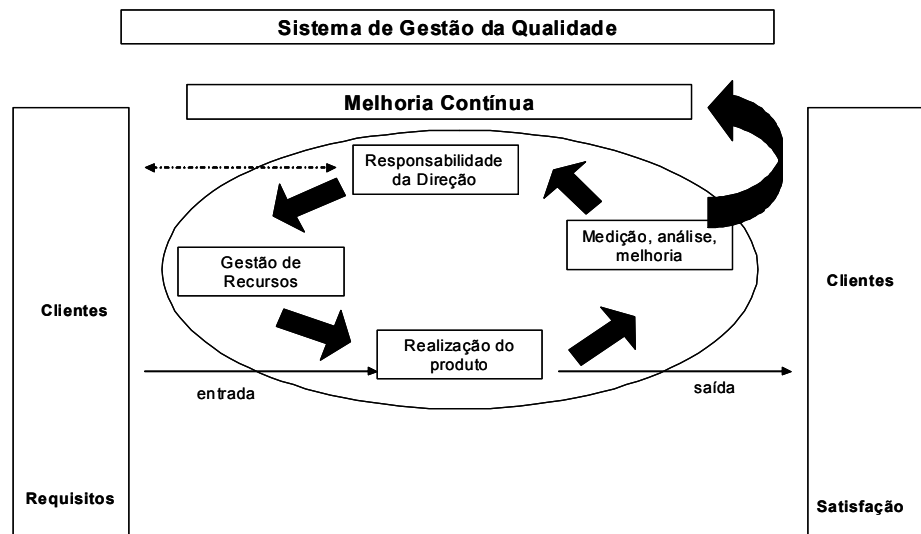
Sistema de Gestão da Qualidade

Melhoria Contínua

Responsabilidade da Direção

Medição, análise, melhoria

Gestão de Recursos

Realização do produto

Clientes

Requisitos

entrada

saída

Clientes

Satisfação